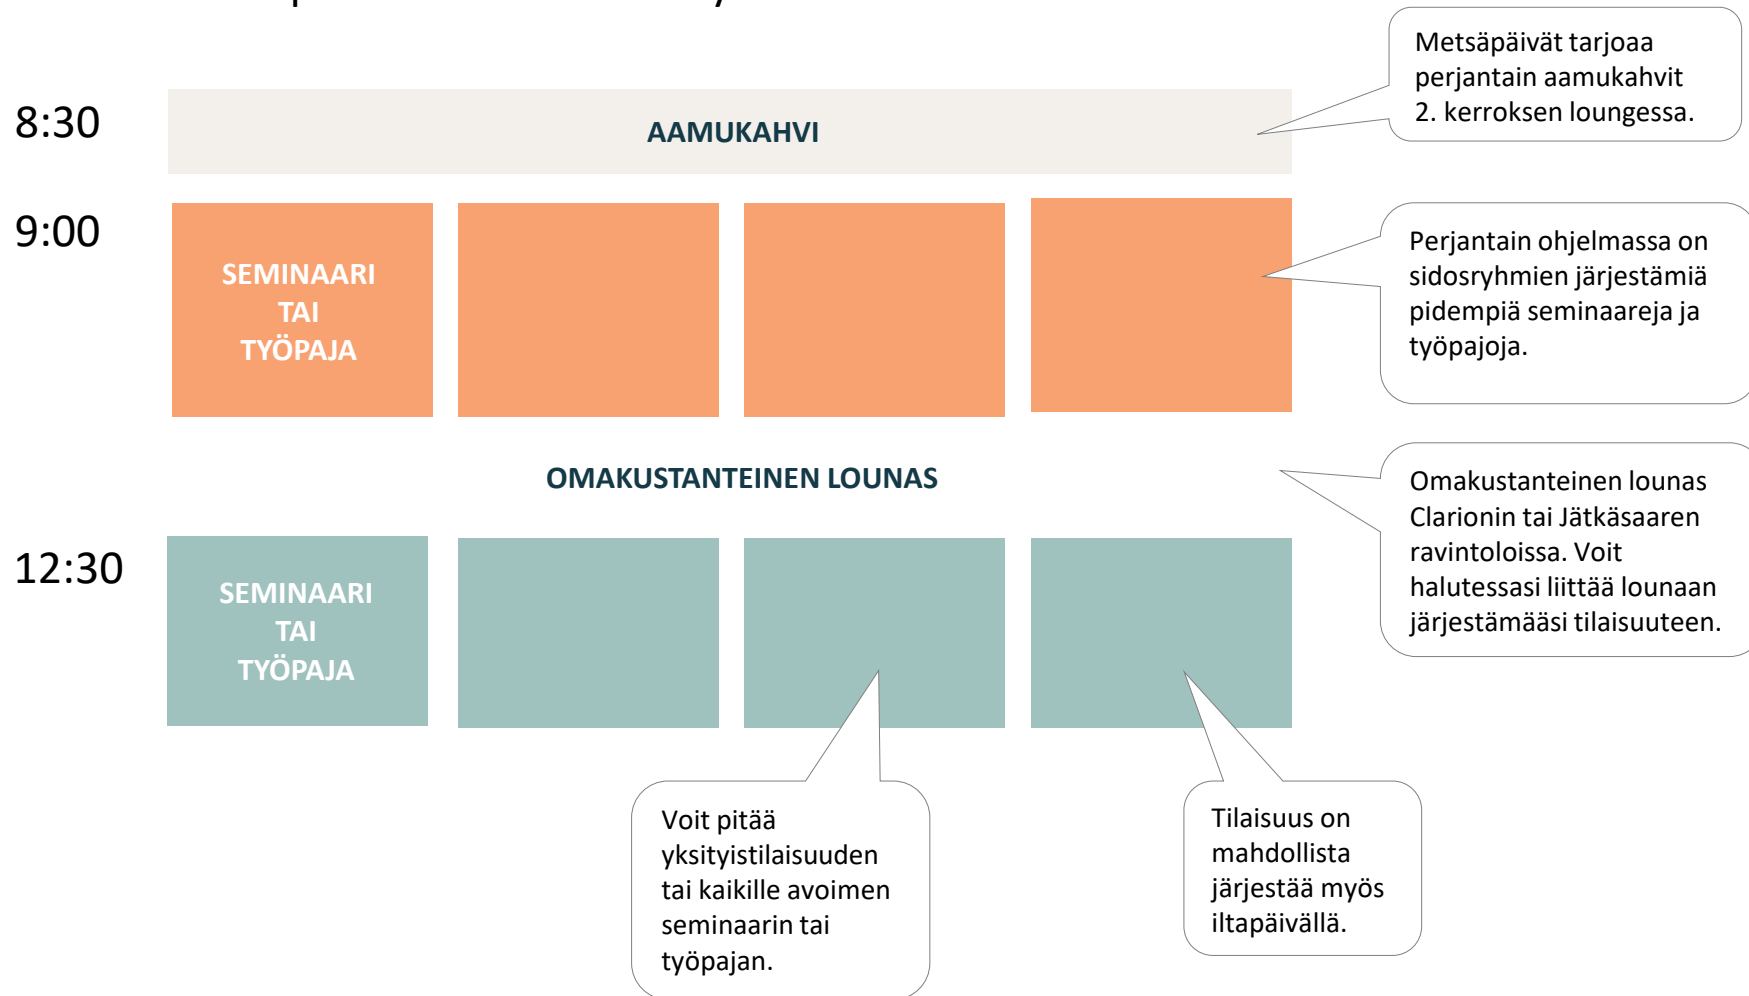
Metsäpäivät tarjoaa perjantain aamukahvit 2. kerroksen loungessa.

8:30

AAMUKAHVI

9:00

SEMINAARI TAI TYÖPAJA

Perjantain ohjelmassa on sidosryhmien järjestämiä pidempiä seminaareja ja työpajoja.

OMAKUSTANTEINEN LOUNAS

Omakustanteinen lounas Clarionin tai Jätkäsaaren ravintoloissa. Voit halutessasi liittää lounaan järjestämääsi tilaisuuteen.

12:30

SEMINAARI TAI TYÖPAJA

Voit pitää yksityistilaisuuden tai kaikille avoimen seminaarin tai työpajan.

Tilaisuus on mahdollista järjestää myös iltapäivällä.